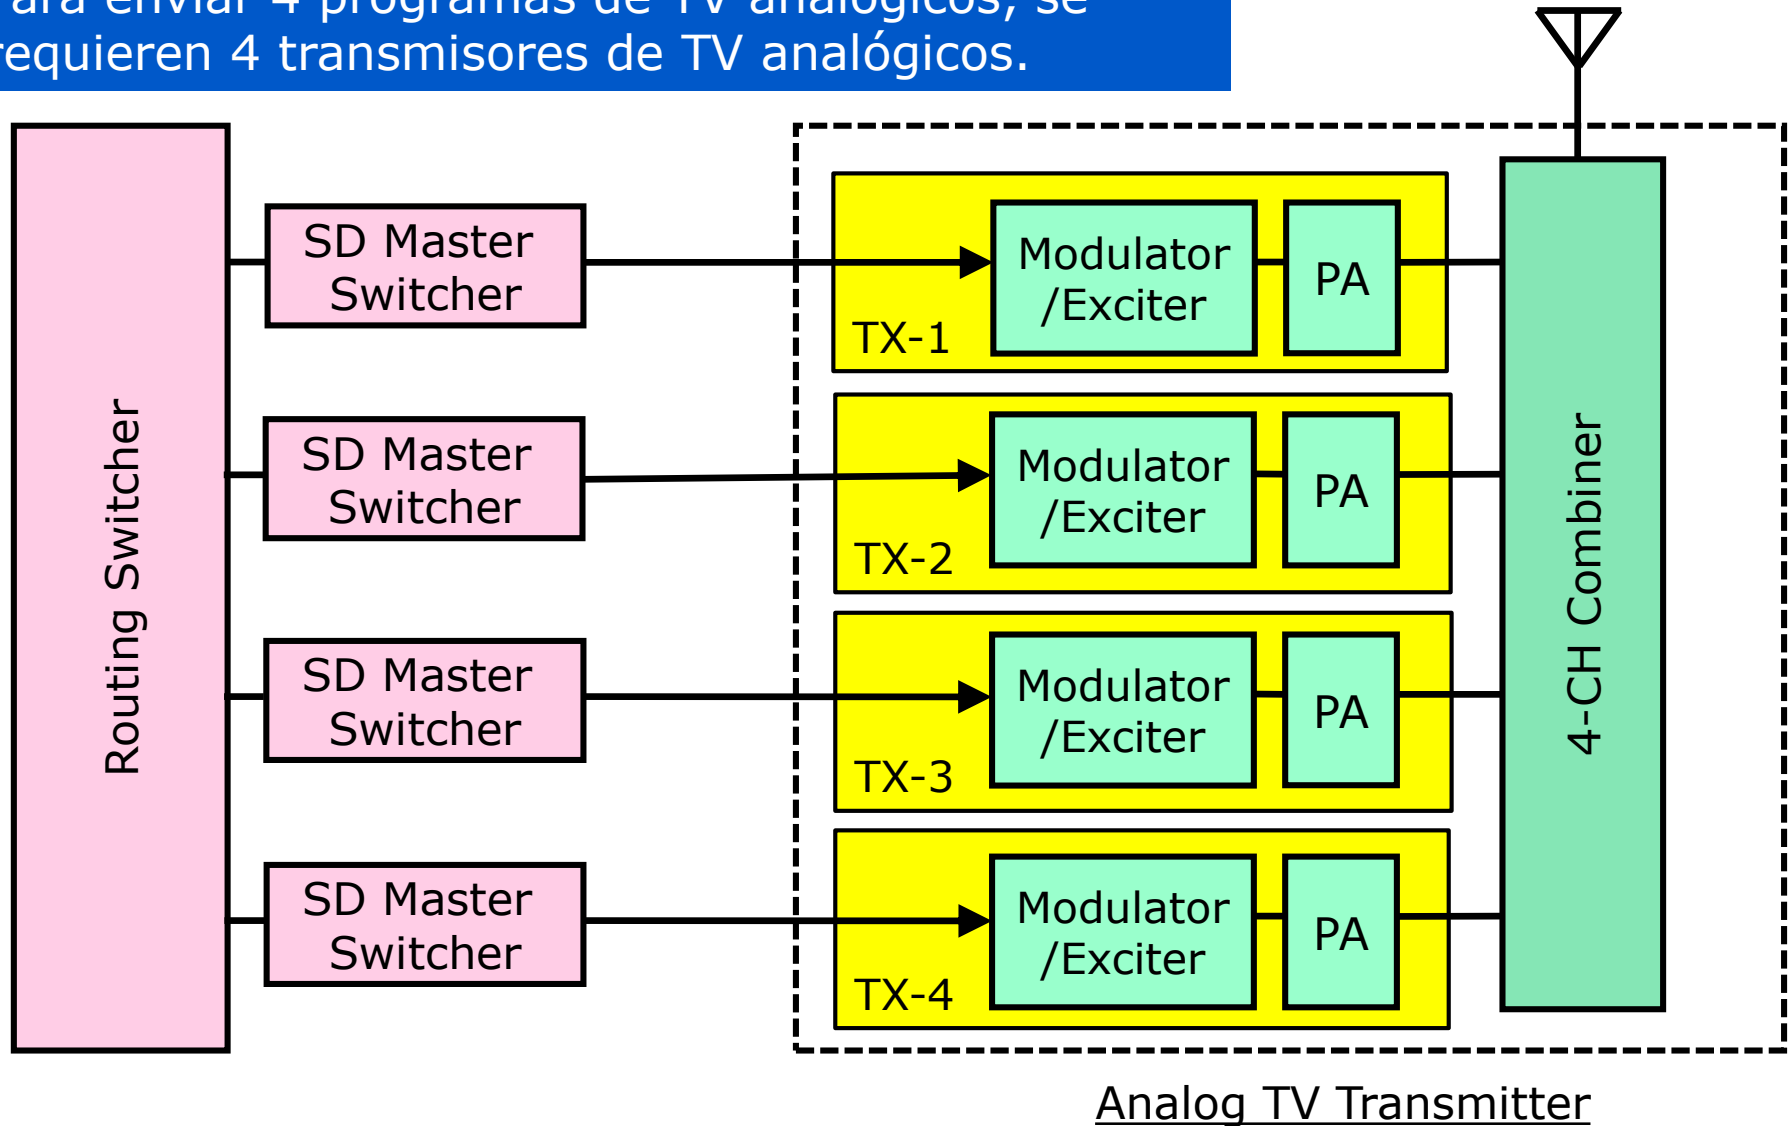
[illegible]ara enviar 4 programas de TV analógicos, se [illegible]equieren 4 transmisores de TV analógicos.

Routing Switcher

SD Master Switcher

SD Master Switcher

SD Master Switcher

SD Master Switcher

Modulator /Exciter

PA

TX-1

Modulator /Exciter

PA

TX-2

Modulator /Exciter

PA

TX-3

Modulator /Exciter

PA

TX-4

4-CH Combiner

Analog TV Transmitter